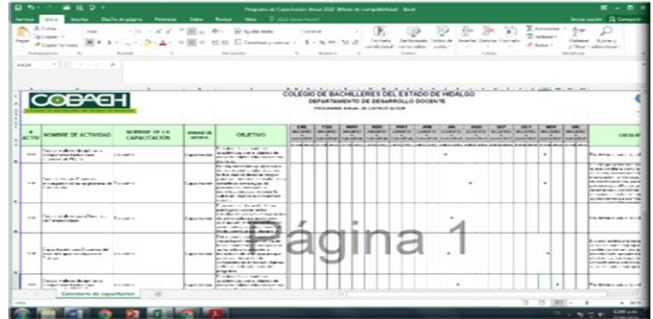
Programa de Capacitación Anual 2022 [Modo de compatibilidad] - Excel

Archivo Inicio Insertar Diseño de página Fórmulas Datos Revisar Vista ¿Qué desea hacer?

COBAEH

COLEGIO DE BACHILLERES DEL ESTADO DE HIDALGO
DEPARTAMENTO DE DESARROLLO DOCENTE
PROGRAMA ANUAL DE CAPACITACIÓN

| # ACTIV | NOMBRE DE ACTIVIDAD | NOMBRE DE LA CAPACITACIÓN | UNIDAD DE MEDIDA | OBJETIVO | ENE | FEB | MAR | ABR | MAY | JUN | JUL | AGO | SEP | OCT | NOV | DIC |
|---|---|---|---|---|---|---|---|---|---|---|---|---|---|---|---|---|
| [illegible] | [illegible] | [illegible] | Capacitación | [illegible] | | | | | | | | | | | | |
| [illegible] | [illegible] | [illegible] | Capacitación | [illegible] | | | | | | | | | | | | |
| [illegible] | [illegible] | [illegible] | Capacitación | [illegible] | | | | | | | | | | | | |
| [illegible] | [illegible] | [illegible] | Capacitación | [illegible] | | | | | | | | | | | | |
| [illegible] | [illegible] | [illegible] | Capacitación | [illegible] | | | | | | | | | | | | |

Página 1

Calendario de capacitacion